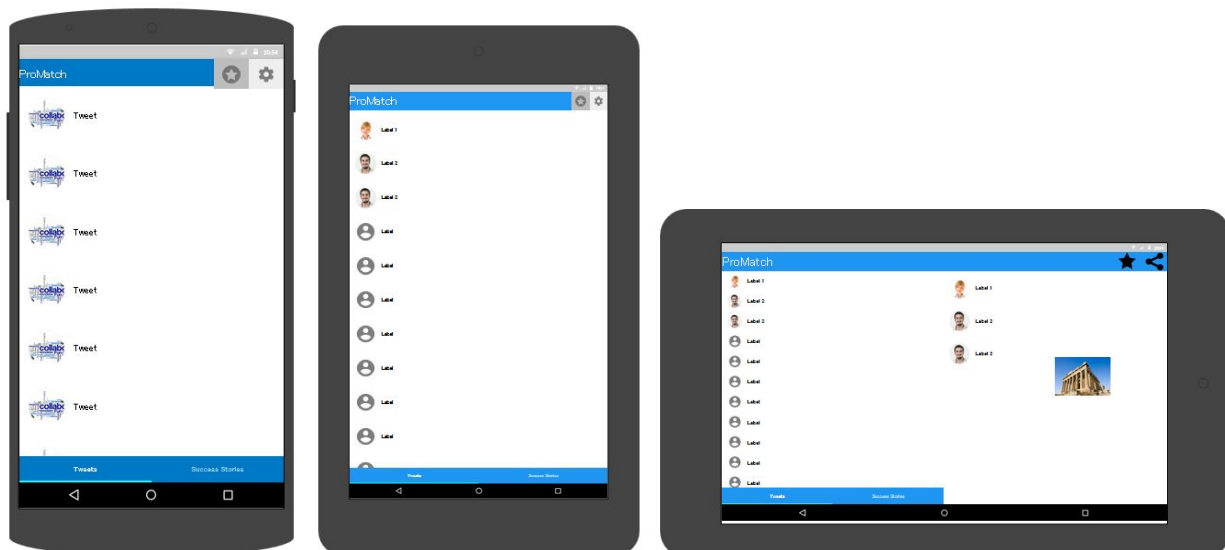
20:34

ProMatch

collabo Tweet

collabo Tweet

collabo Tweet

collabo Tweet

collabo Tweet

collabo Tweet

Tweets

Success Stories

ProMatch

Label 1

Label 2

Label 2

Label

Label

Label

Label

Label

Label

Label

Tweets

Success Stories

ProMatch

Label 1

Label 2

Label 2

Label

Label

Label

Label

Label

Label

Label

Label

Tweets

Success Stories

Label 1

Label 2

Label 2